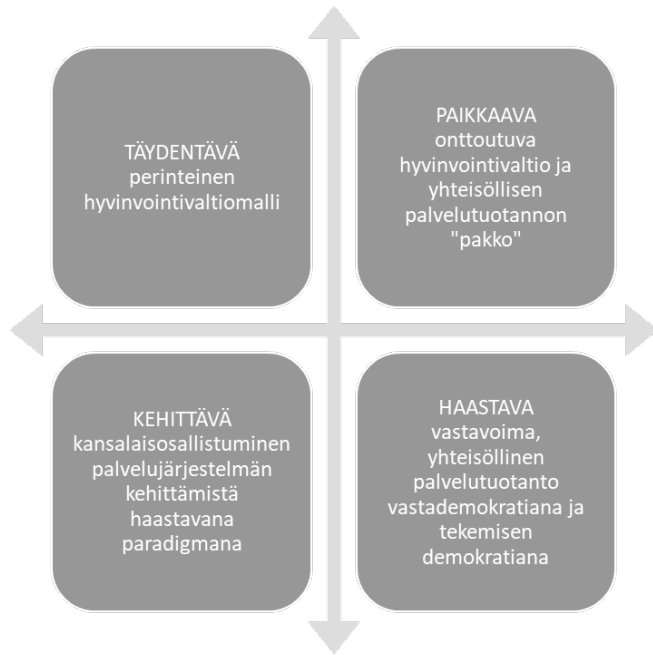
TÄYDENTÄVÄ
perinteinen hyvinvointivaltiomalli

PAIKKAAVA
onttoutuva hyvinvointivaltio ja yhteisöllisen palvelutuotannon "pakko"

KEHITTÄVÄ
kansalaisosallistuminen palvelujärjestelmän kehittämistä haastavana paradigmana

HAASTAVA
vastavoima, yhteisöllinen palvelutuotanto vastademokratiana ja tekemisen demokratiana